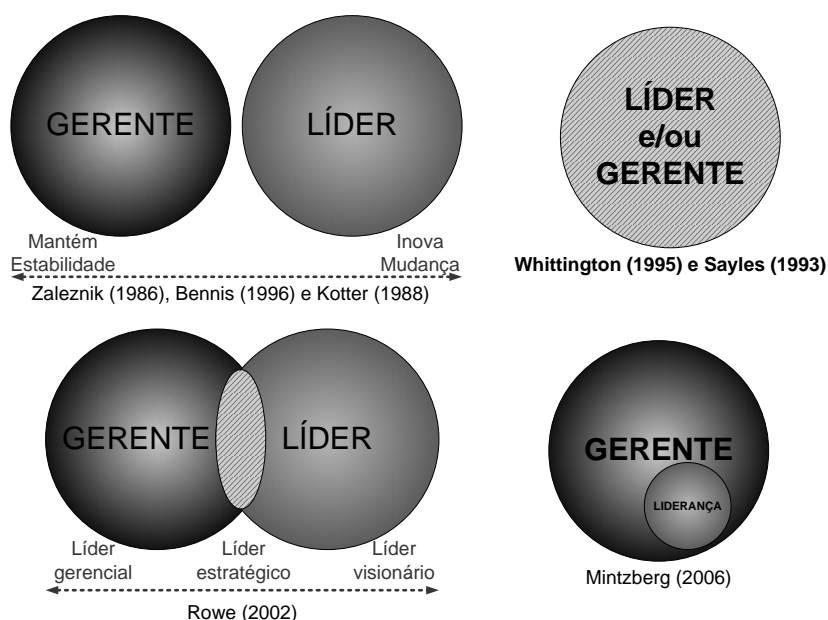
GERENTE

LÍDER

Mantém Estabilidade

Inova Mudança

Zaleznik (1986), Bennis (1996) e Kotter (1988)

LÍDER e/ou GERENTE

Whittington (1995) e Sayles (1993)

GERENTE

LÍDER

Líder gerencial

Líder estratégico

Líder visionário

Rowe (2002)

GERENTE

LIDERANÇA

Mintzberg (2006)